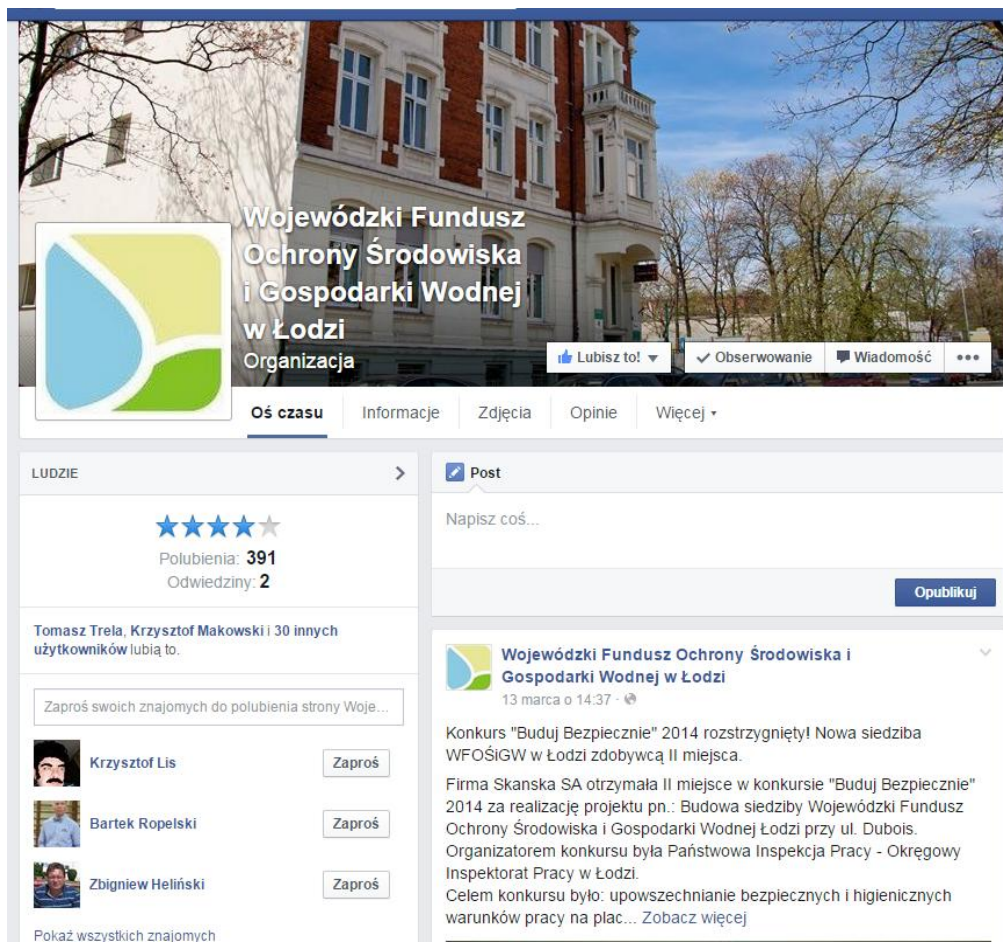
Wojewódzki Fundusz Ochrony Środowiska i Gospodarki Wodnej w Łodzi
Organizacja

Lubisz to! ▾
Obserwowanie
Wiadomość
•••

Oś czasu
Informacje
Zdjęcia
Opinie
Więcej ▾

LUDZIE

Polubienia: 391
Odwiedziny: 2

Tomasz Trela, Krzysztof Makowski i 30 innych użytkowników lubią to.

Zaproś swoich znajomych do polubienia strony Woje...

Krzysztof Lis
Zaproś
Bartek Ropelski
Zaproś
Zbigniew Heliński
Zaproś

Pokaż wszystkich znajomych

Post

Napisz coś...

Opublikuj

Wojewódzki Fundusz Ochrony Środowiska i Gospodarki Wodnej w Łodzi
13 marca o 14:37 ·

Konkurs "Buduj Bezpiecznie" 2014 rozstrzygnięty! Nowa siedziba WFOŚiGW w Łodzi zdobywcą II miejsca.

Firma Skanska SA otrzymała II miejsce w konkursie "Buduj Bezpiecznie" 2014 za realizację projektu pn.: Budowa siedziby Wojewódzki Fundusz Ochrony Środowiska i Gospodarki Wodnej Łodzi przy ul. Dubois. Organizatorem konkursu była Państwowa Inspekcja Pracy - Okręgowy Inspektorat Pracy w Łodzi.
Celem konkursu było: upowszechnianie bezpiecznych i higienicznych warunków pracy na plac... Zobacz więcej